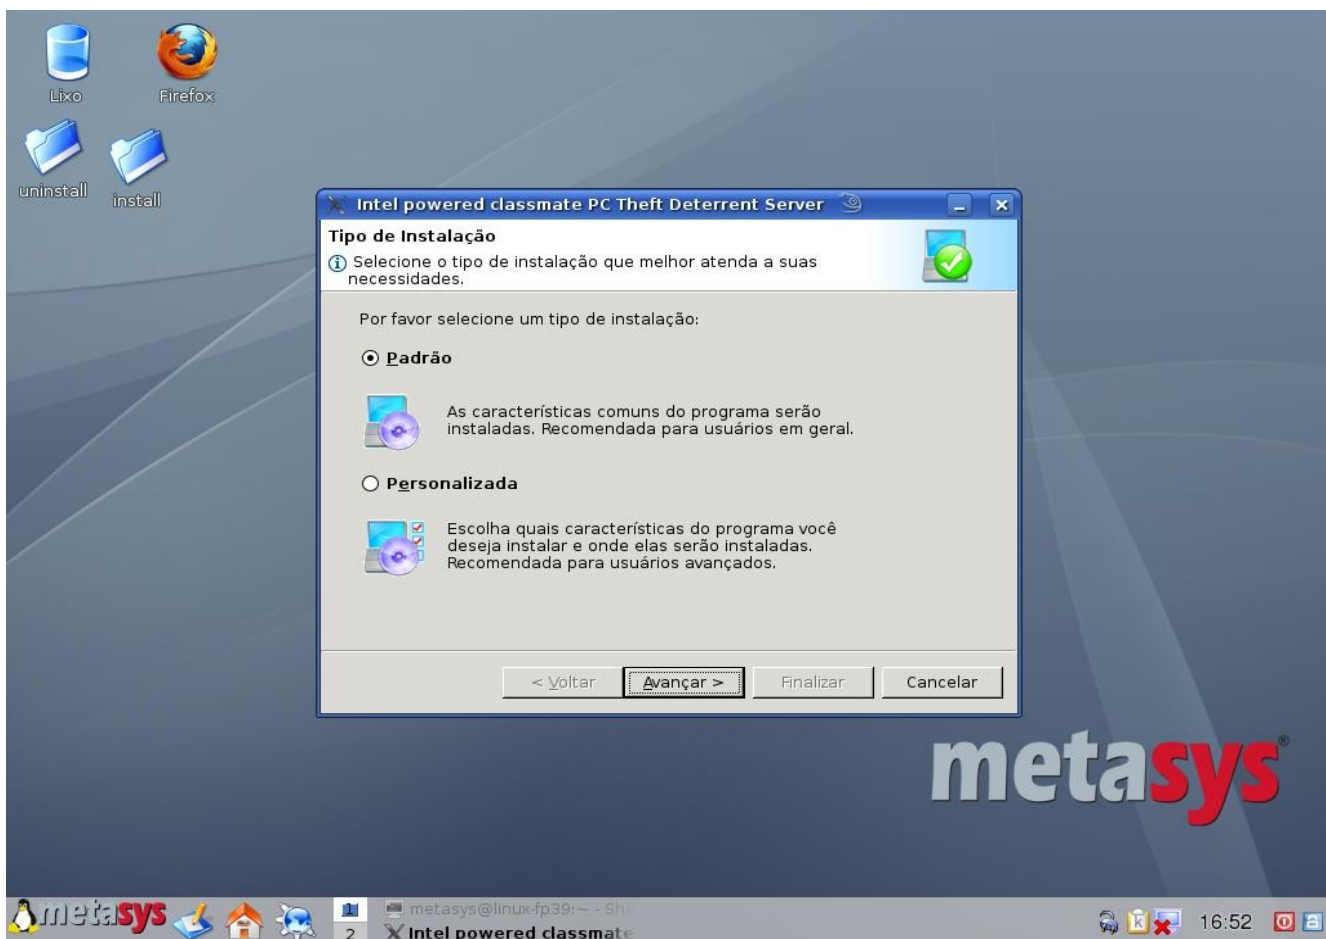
Lixo

Firefox

uninstall

install

Intel powered classmate PC Theft Deterrent Server

Tipo de Instalação

Selecione o tipo de instalação que melhor atenda a suas necessidades.

Por favor selecione um tipo de instalação:

Padrão

As características comuns do programa serão instaladas. Recomendada para usuários em geral.

Personalizada

Escolha quais características do programa você deseja instalar e onde elas serão instaladas. Recomendada para usuários avançados.

< Voltar

Avançar >

Finalizar

Cancelar

metasys®

metasys

2

metasys@linux-fp39:~ - Sh

Intel powered classmate

16:52